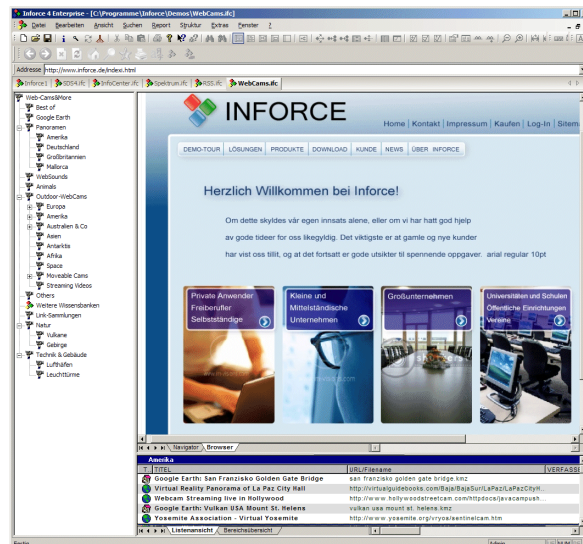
Inforce 4 Enterprise - [C:\Programme\Inforce\Demos\WebCams.ifc]

Datei Bearbeiten Ansicht Suchen Report Struktur Extras Fenster ?

Addresse http://www.inforce.de/index.html

Inforce1 | SDS4.ifc | InfoCenter.ifc | Spektrum.ifc | RSS.ifc | WebCams.ifc

Web-Cams&More
Best of
Google Earth
Panoramen
Amerika
Deutschland
Großbritannien
Mallorca
WebSounds
Animals
Outdoor-WebCams
Europa
Amerika
Australien & Co
Asien
Antarktis
Afrika
Space
Moveable Cams
Streaming Videos
Others
Weitere Wissensbanken
Link-Sammlungen
Natur
Vulkane
Gebirge
Technik & Gebäude
Lufthäfen
Leuchttürme

INFORCE

Home | Kontakt | Impressum | Kaufen | Log-In | Sitem

DEMO-TOUR | LÖSUNGEN | PRODUKTE | DOWNLOAD | KUNDE | NEWS | ÜBER INFORCE

Herzlich Willkommen bei Inforce!

Om dette skyldes vår egen innsats alene, eller om vi har hatt god hjelp av gode tider for oss likegyldig. Det viktigste er at gamle og nye kunder har vist oss tillit, og at det fortsatt er gode utsikter til spennende oppgaver. arial regular 10pt

Private Anwender Freiberufler Selbstständige

Kleine und Mittelständische Unternehmen

Großunternehmen

Universitäten und Schulen Öffentliche Einrichtungen Vereine

Navigator | Browser

Amerika

| T | TITEL | URL/Filename | VERFASSE |
|---|---|---|---|
| | Google Earth: San Franzisko Golden Gate Bridge | san franzisko golden gate bridge.kmz | |
| | Virtual Reality Panorama of La Paz City Hall | http://virtualguidebooks.com/Baja/BajaSur/LaPaz/LaPazCityH... | |
| | Webcam Streaming live in Hollywood | http://www.hollywoodstreetcam.com/httpdocs/javacampush... | |
| | Google Earth: Vulkan USA Mount St. Helens | vulkan usa mount st. helens.kmz | |
| | Yosemite Association - Virtual Yosemite | http://www.yosemite.org/vryos/sentinelcam.htm | |

Listenansicht | Bereichsübersicht

Bereit